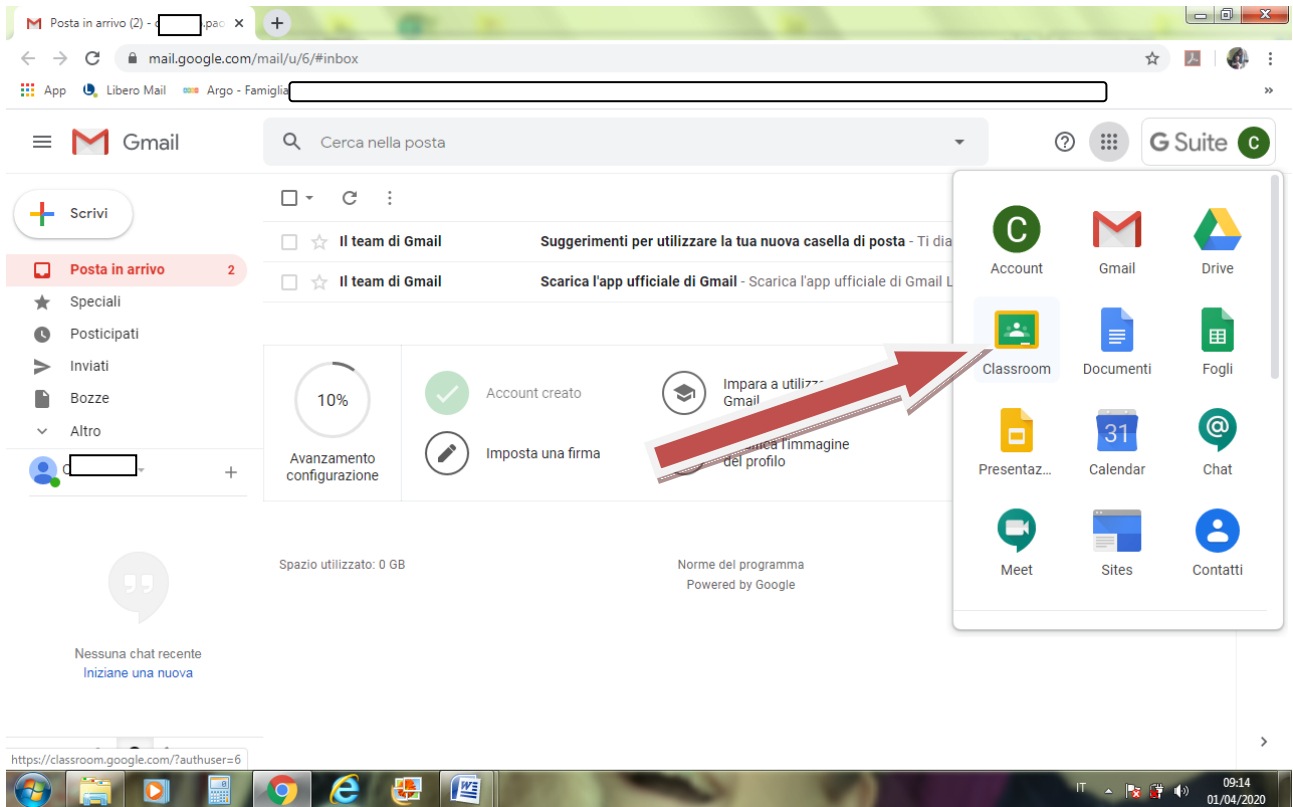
Posta in arrivo (2) - c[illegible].pac ×

mail.google.com/mail/u/6/#inbox

App Libero Mail Argo - Famiglia

Gmail

Cerca nella posta

G Suite C

Scrivi

Posta in arrivo 2
Speciali
Posticipati
Inviati
Bozze
Altro

Il team di Gmail Suggerimenti per utilizzare la tua nuova casella di posta - Ti dia
Il team di Gmail Scarica l'app ufficiale di Gmail - Scarica l'app ufficiale di Gmail L

10%
Avanzamento configurazione

Account creato
Imposta una firma
Impara a utilizz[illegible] Gmail
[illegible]ca l'immagine del profilo

Spazio utilizzato: 0 GB

Norme del programma
Powered by Google

Nessuna chat recente
Iniziane una nuova

https://classroom.google.com/?authuser=6

Account Gmail Drive
Classroom Documenti Fogli
Presentaz... Calendar Chat
Meet Sites Contatti

31

IT 09:14 01/04/2020